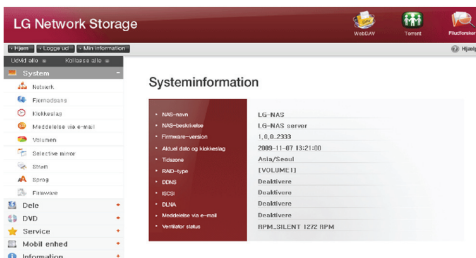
LG Network Storage

WebDAV Torrent Filudforsker

» Hjem » Logge ud » Min information

Hjælp

Udvid alle Kollapse alle

System

Netværk

Fjernadgang

Klokkeslæt

Meddelelse via e-mail

Volumen

Selective mirror

Strøm

Sikring

Firmware

Dele

DVD

Service

Mobil enhed

Information

Systeminformation

| | |
|---|---|
| NAS-navn | LG-NAS |
| NAS-beskrivelse | LG-NAS server |
| Firmware-version | 1.0.0.2333 |
| Aktuel dato og klokkeslæt | 2009-11-07 13:21:00 |
| Tidszone | Asia/Seoul |
| RAID-type | [VOLUME1] |
| DDNS | Deaktivere |
| SICS | Deaktivere |
| DLNA | Deaktivere |
| Meddelelse via e-mail | Deaktivere |
| Ventilator status | RPM_SILENT 1272 RPM |